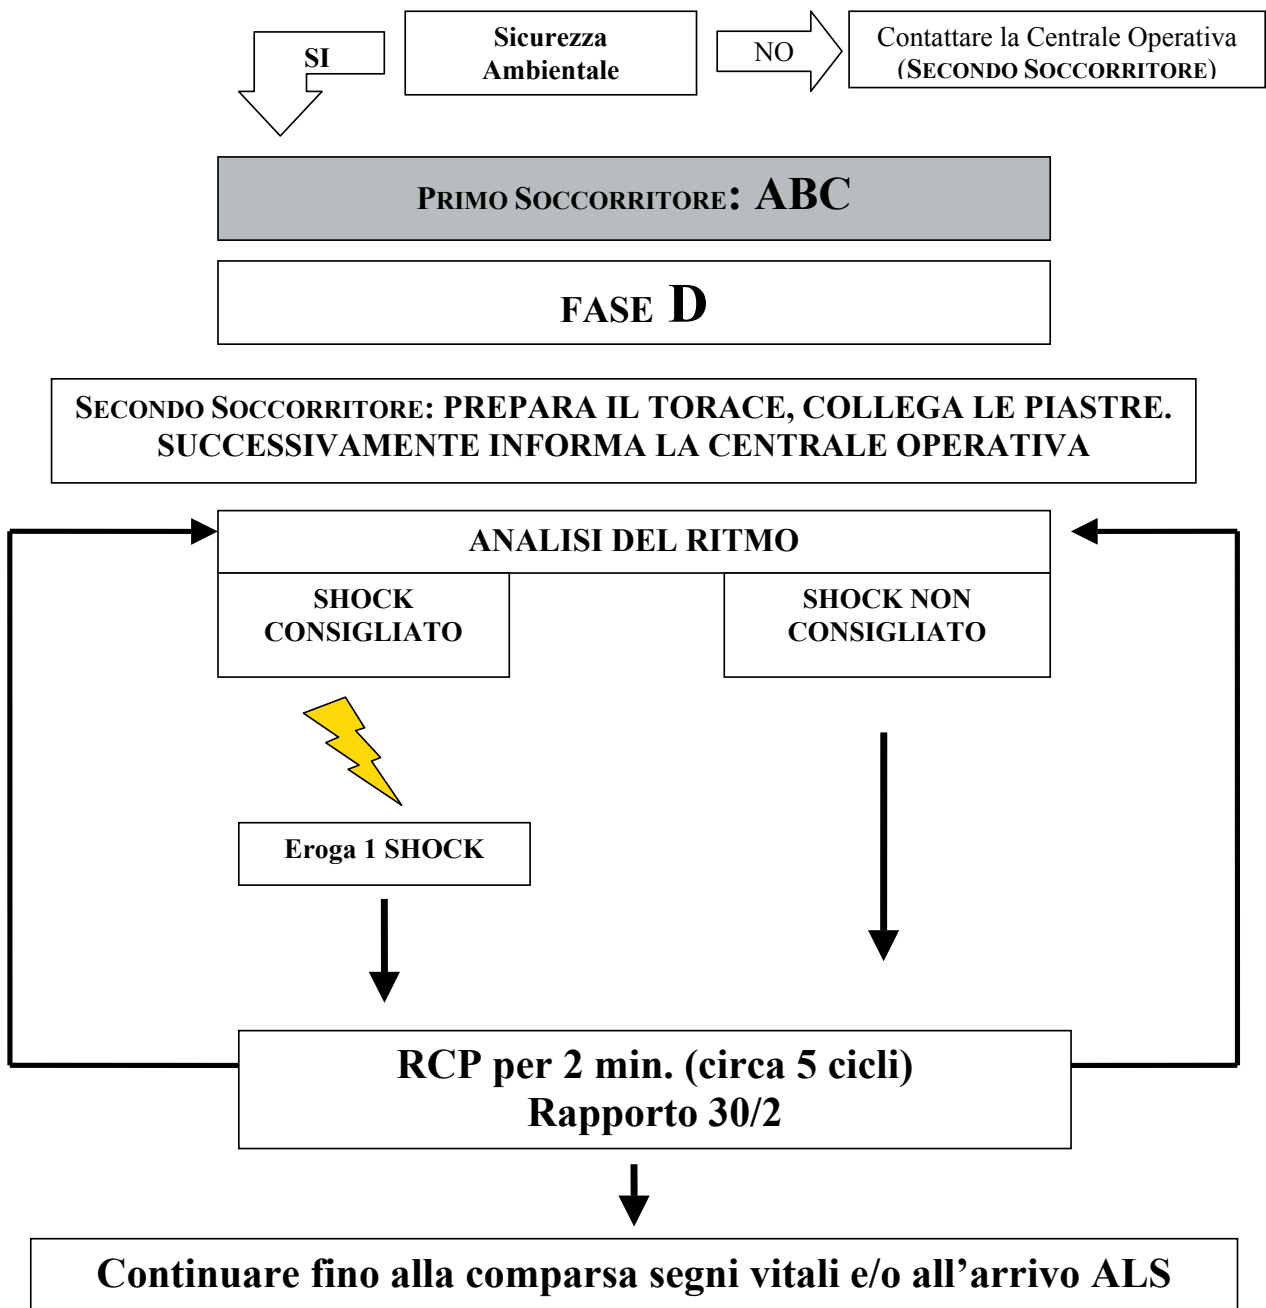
SI

Sicurezza Ambientale

NO

Contattare la Centrale Operativa (SECONDO SOCCORRITORE)

PRIMO SOCCORRITORE: ABC

FASE D

SECONDO SOCCORRITORE: PREPARA IL TORACE, COLLEGA LE PIASTRE. SUCCESSIVAMENTE INFORMA LA CENTRALE OPERATIVA

ANALISI DEL RITMO

SHOCK CONSIGLIATO

SHOCK NON CONSIGLIATO

Eroga 1 SHOCK

RCP per 2 min. (circa 5 cicli)
Rapporto 30/2

Continuare fino alla comparsa segni vitali e/o all'arrivo ALS